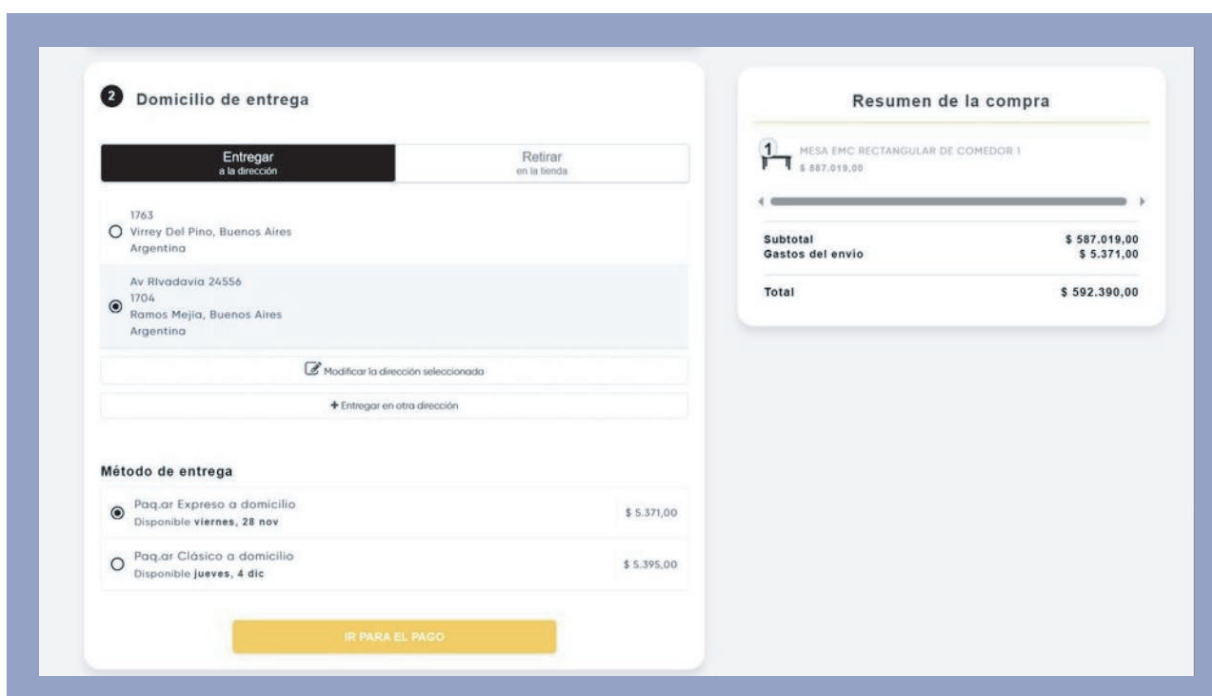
2 Domicilio de entrega

Entregar
a la dirección

Retirar
en la tienda

1763
Virrey Del Pino, Buenos Aires
Argentina

Av Rivadavia 24556
1704
Ramos Mejía, Buenos Aires
Argentina

Modificar la dirección seleccionada

+ Entregar en otra dirección

Método de entrega

Paq.ar Expreso a domicilio
Disponible viernes, 28 nov
$ 5.371,00

Paq.ar Clásico a domicilio
Disponible jueves, 4 dic
$ 5.395,00

IR PARA EL PAGO

Resumen de la compra

1
MESA EMC RECTANGULAR DE COMEDOR 1
$ 587.019,00

| | |
|---|---|
| Subtotal | $ 587.019,00 |
| Gastos del envio | $ 5.371,00 |
| Total | $ 592.390,00 |